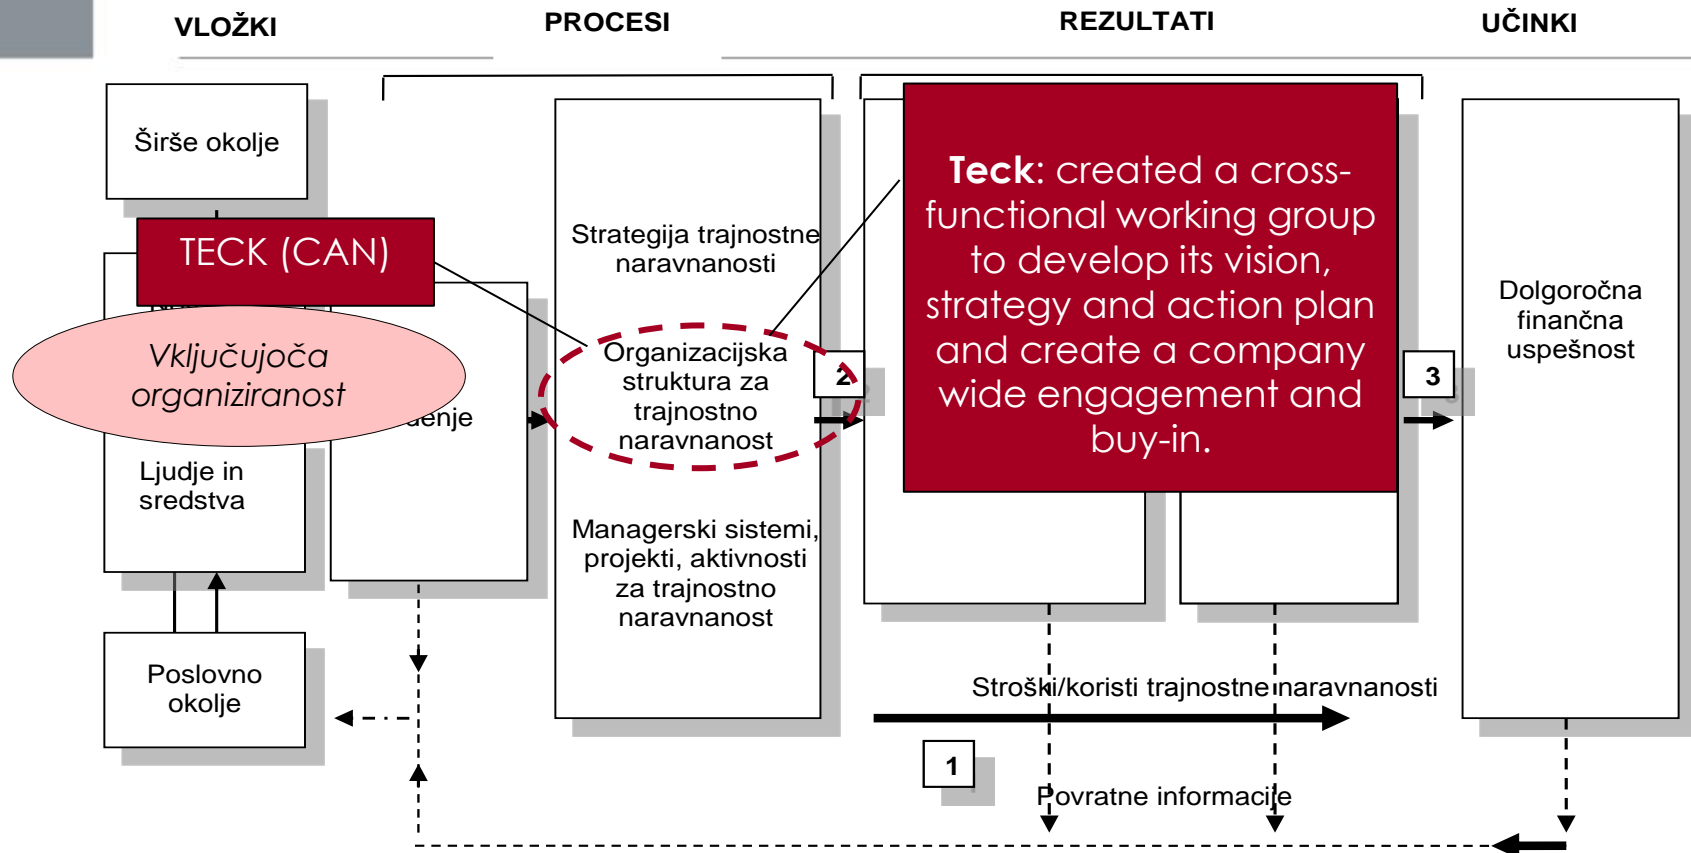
VLOŽKI

PROCESI

REZULTATI

UČINKI

Širše okolje

TECK (CAN)

Vključujoča organiziranost

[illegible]denje

Ljudje in sredstva

Poslovno okolje

Strategija trajnostne naravnanosti

Organizacijska struktura za trajnostno naravnanost

Managerski sistemi, projekti, aktivnosti za trajnostno naravnanost

2

**Teck**: created a cross-functional working group to develop its vision, strategy and action plan and create a company wide engagement and buy-in.

3

Dolgoročna finančna uspešnost

Stroški/koristi trajnostne naravnanosti

1

Povratne informacije